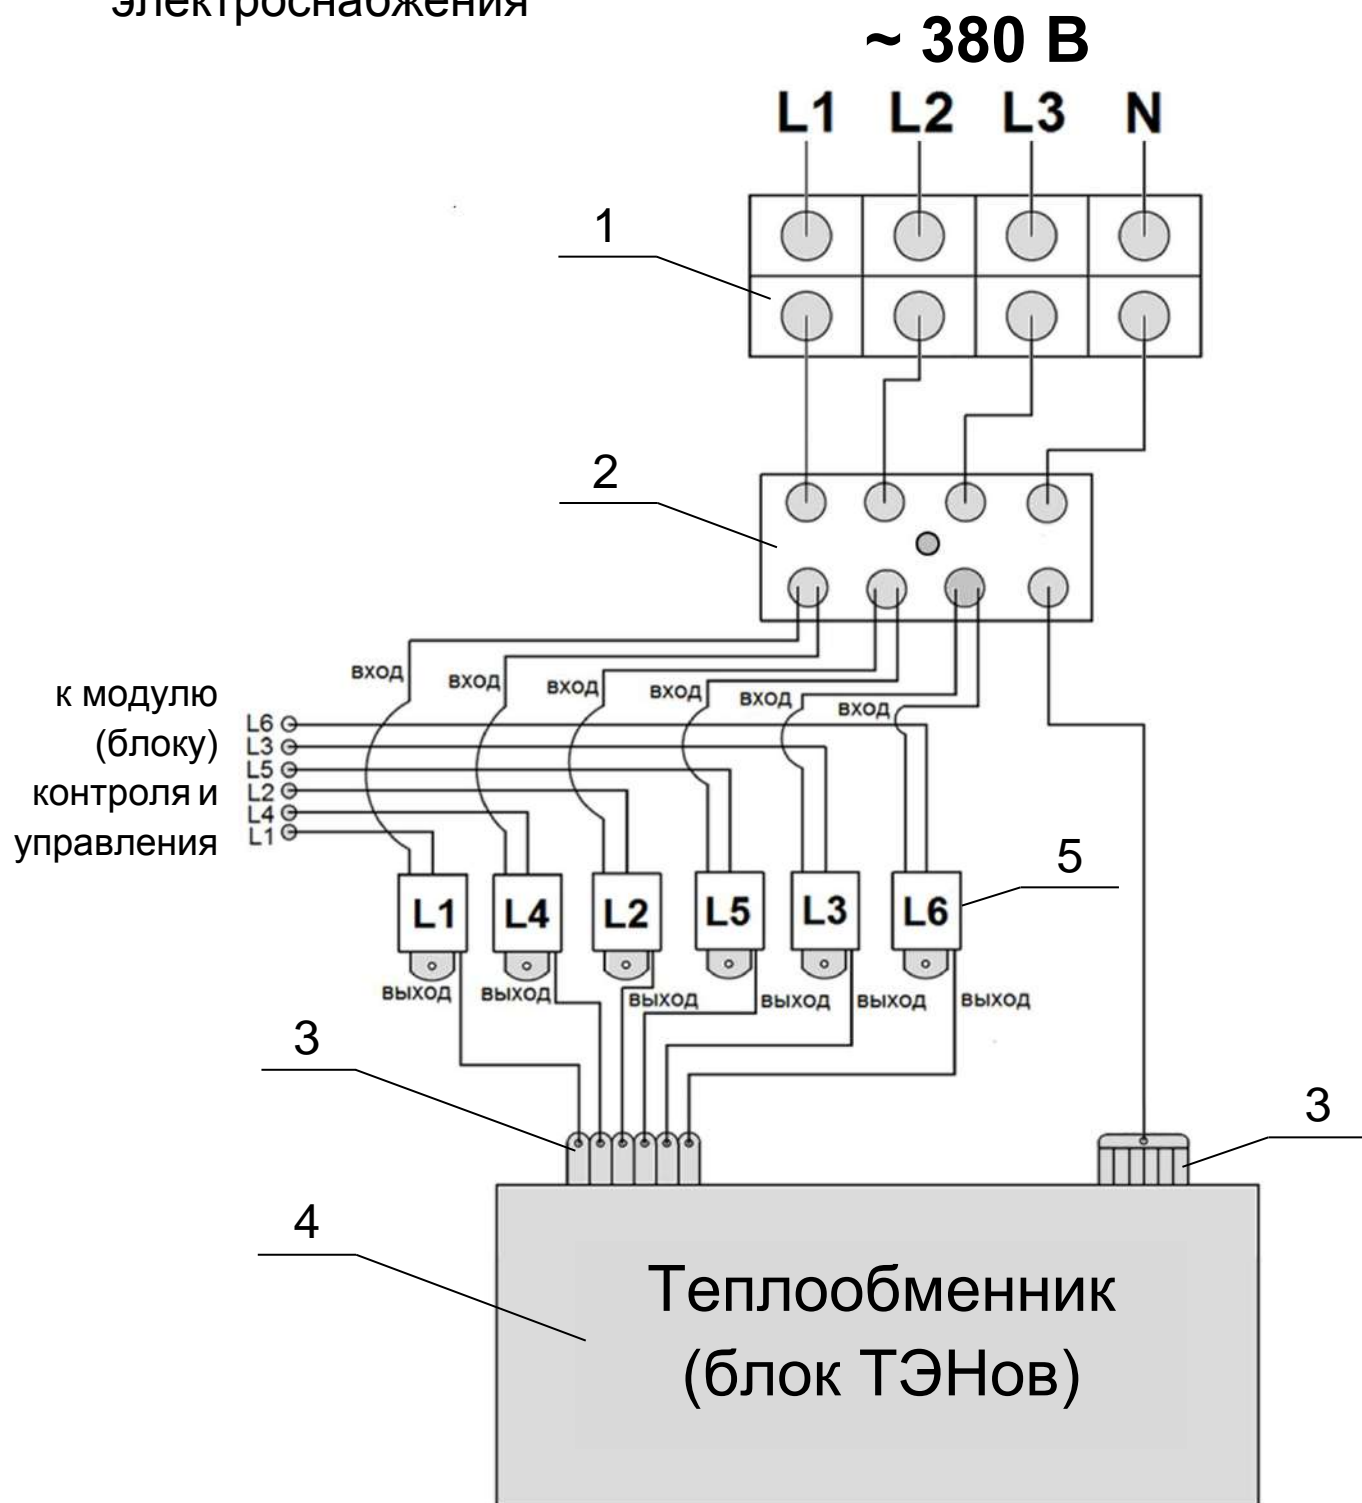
электроснабжения

~ 380 В

L1 L2 L3 N

1

2

вход вход вход вход вход вход

к модулю (блоку) контроля и управления

L6
L3
L5
L2
L4
L1

5

L1 L4 L2 L5 L3 L6

выход выход выход выход выход выход

3

3

4

Теплообменник (блок ТЭНов)